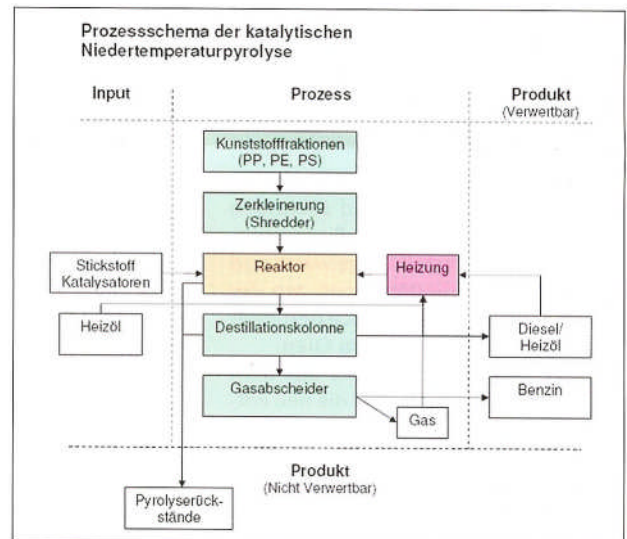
Prozessschema der katalytischen Niedertemperaturpyrolyse

Input

Prozess

Produkt
(Verwertbar)

Kunststofffraktionen
(PP, PE, PS)

Zerkleinerung
(Shredder)

Stickstoff
Katalysatoren

Reaktor

Heizung

Heizöl

Destillationskolonne

Diesel/
Heizöl

Gasabscheider

Benzin

Gas

Produkt
(Nicht Verwertbar)

Pyrolyserückstände